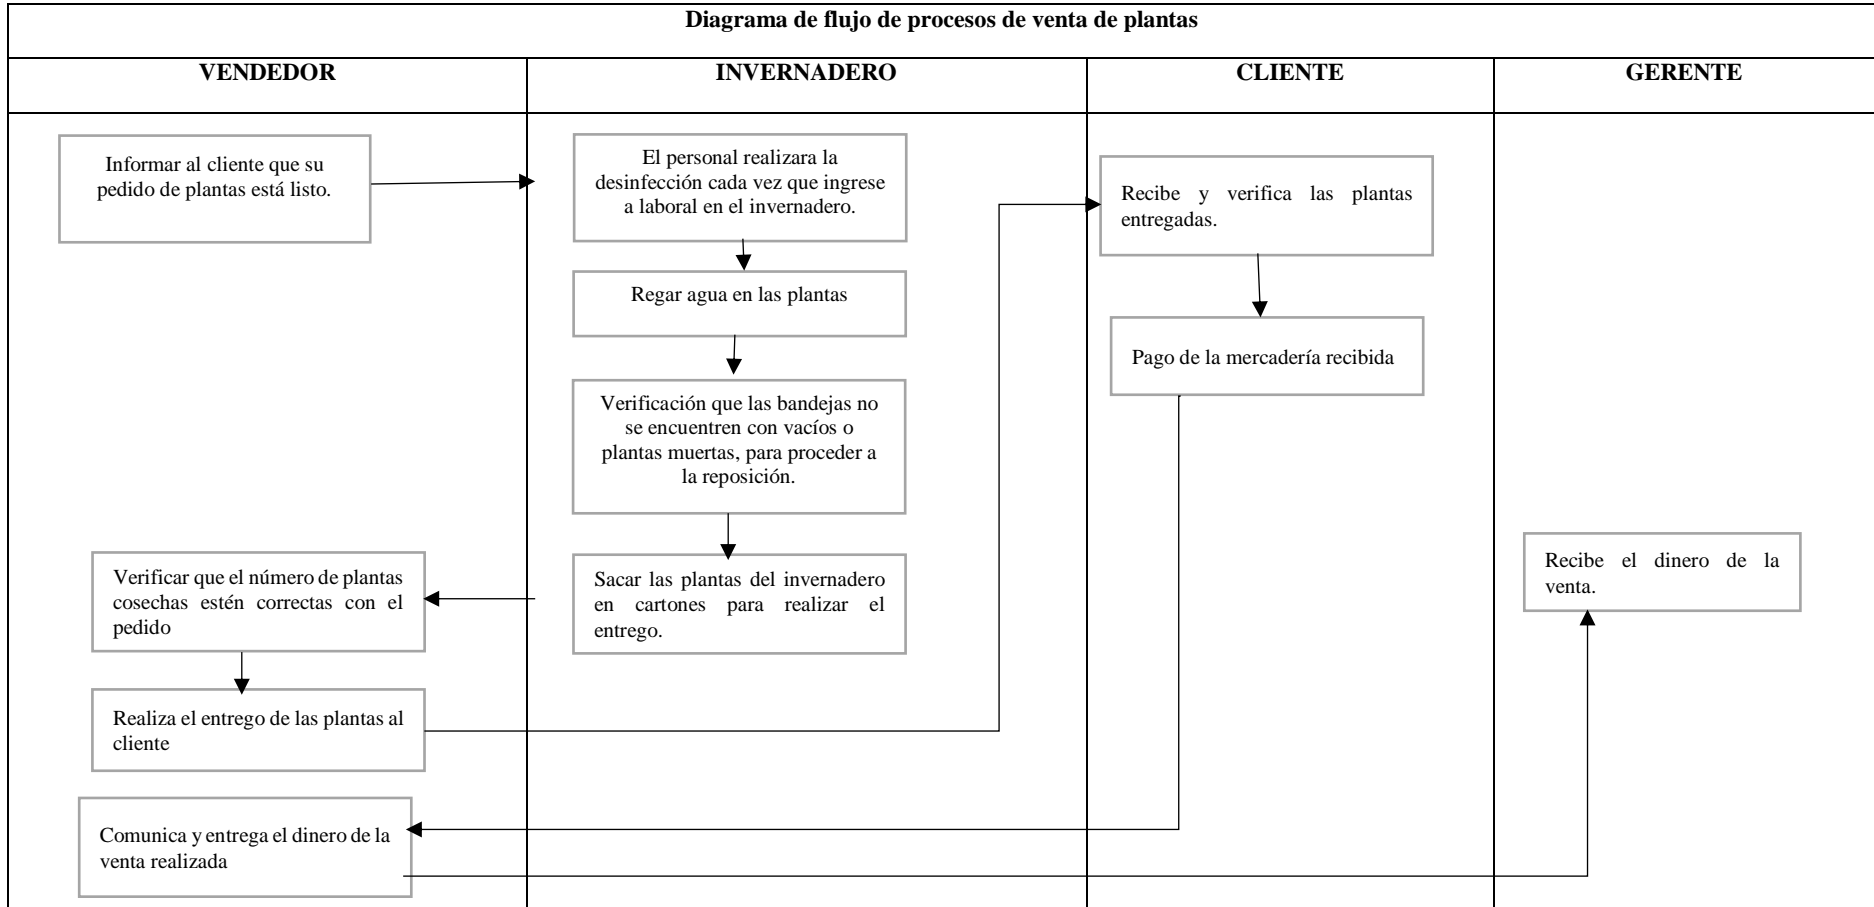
Diagrama de flujo de procesos de venta de plantas

| VENDEDOR | INVERNADERO | CLIENTE | GERENTE |
|---|---|---|---|

Informar al cliente que su pedido de plantas está listo.

Verificar que el número de plantas cosechas estén correctas con el pedido

Realiza el entrego de las plantas al cliente

Comunica y entrega el dinero de la venta realizada

El personal realizara la desinfección cada vez que ingrese a laboral en el invernadero.

Regar agua en las plantas

Verificación que las bandejas no se encuentren con vacíos o plantas muertas, para proceder a la reposición.

Sacar las plantas del invernadero en cartones para realizar el entrego.

Recibe y verifica las plantas entregadas.

Pago de la mercadería recibida

Recibe el dinero de la venta.